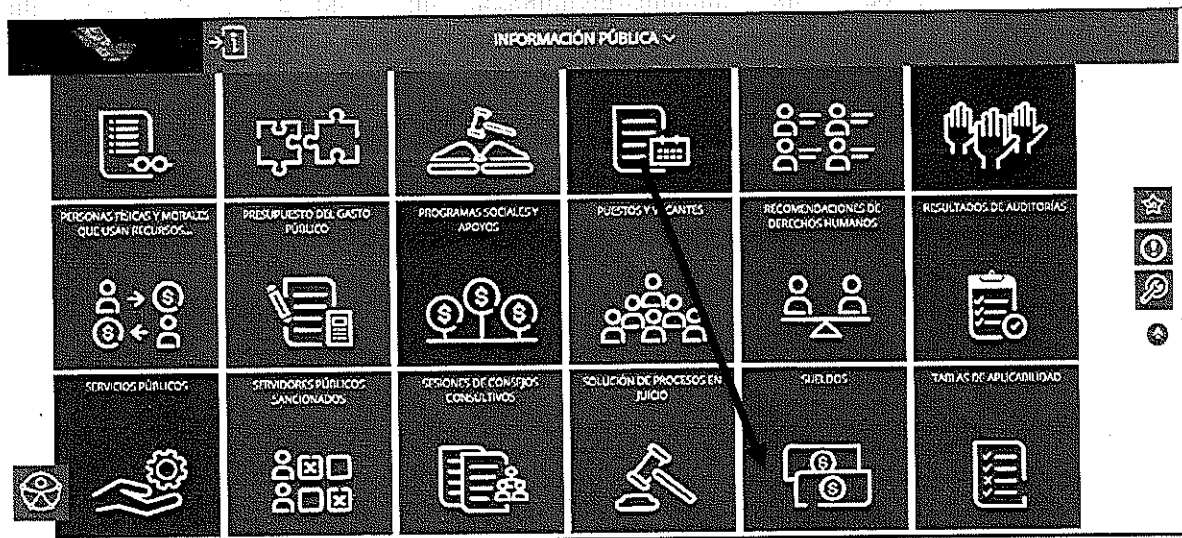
INFORMACIÓN PÚBLICA

PERSONAS FÍSICAS Y MORALES QUE USAN RECURSOS...

PRESUPUESTO DEL GASTO PÚBLICO

PROGRAMAS SOCIALES Y APOYOS

PUESTOS Y VACANTES

RECOMENDACIONES DE DERECHOS HUMANOS

RESULTADOS DE AUDITORÍAS

SERVICIOS PÚBLICOS

SERVIDORES PÚBLICOS SANCIONADOS

SESIONES DE CONSEJOS CONSULTIVOS

SOLUCIÓN DE PROCESOS EN JUICIO

SUELDOS

TABLAS DE APLICABILIDAD